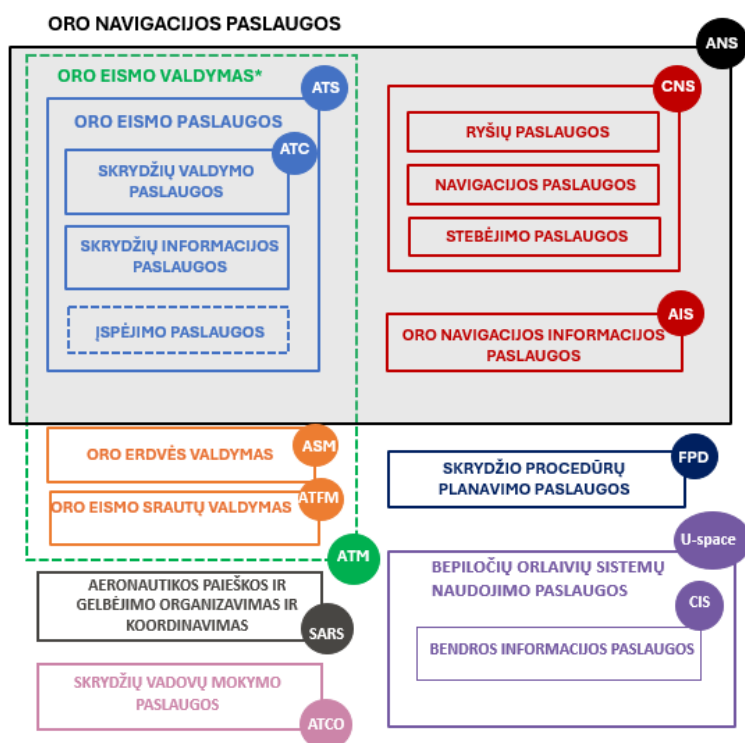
ORO NAVIGACIJOS PASLAUGOS

ANS

ORO EISMO VALDYMAS*

ATS

ORO EISMO PASLAUGOS

ATC

SKRYDŽIŲ VALDYMO PASLAUGOS

SKRYDŽIŲ INFORMACIJOS PASLAUGOS

ĮSPĖJIMO PASLAUGOS

CNS

RYŠIŲ PASLAUGOS

NAVIGACIJOS PASLAUGOS

STEBĖJIMO PASLAUGOS

AIS

ORO NAVIGACIJOS INFORMACIJOS PASLAUGOS

ORO ERDVĖS VALDYMAS

ASM

ORO EISMO SRAUTŲ VALDYMAS

ATFM

ATM

FPD

SKRYDŽIO PROCEDŪRŲ PLANAVIMO PASLAUGOS

U-space

BEPILOČIŲ ORLAIVIŲ SISTEMŲ NAUDOJIMO PASLAUGOS

CIS

BENDROS INFORMACIJOS PASLAUGOS

AERONAUTIKOS PAIEŠKOS IR GELBĖJIMO ORGANIZAVIMAS IR KOORDINAVIMAS

SARS

SKRYDŽIŲ VADOVŲ MOKYMO PASLAUGOS

ATCO